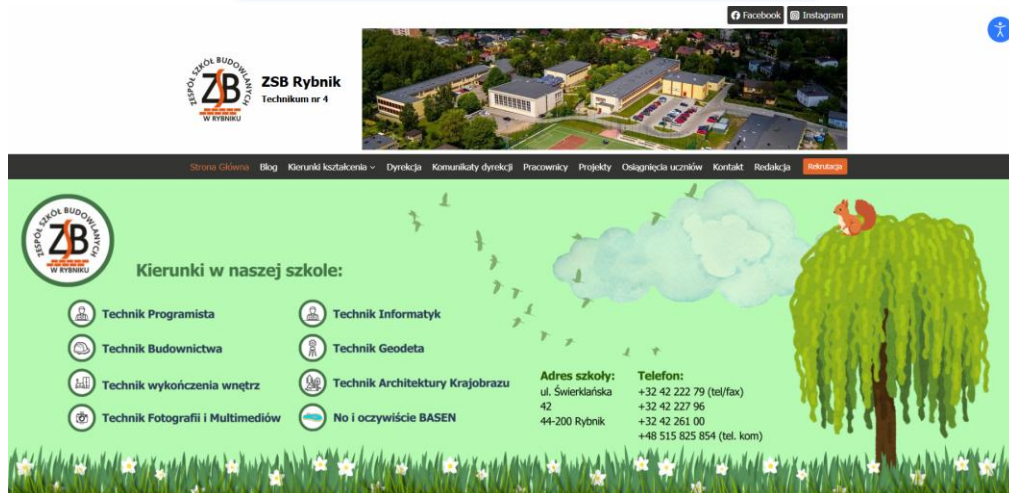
Facebook Instagram

ZESPÓŁ SZKÓŁ BUDOWLANYCH ZSB W RYBNIKU

ZSB Rybnik
Technikum nr 4

Strona Główna Blog Kierunki kształcenia Dyrekcja Komunikaty dyrekcji Pracownicy Projekty Osiągnięcia uczniów Kontakt Redakcja Rekrutacja

ZESPÓŁ SZKÓŁ BUDOWLANYCH ZSB W RYBNIKU

Kierunki w naszej szkole:

Technik Programista

Technik Budownictwa

Technik wykończenia wnętrz

Technik Fotografii i Multimediów

Technik Informatyk

Technik Geodeta

Technik Architektury Krajobrazu

No i oczywiście BASEN

Adres szkoły:
ul. Świerklańska 42
44-200 Rybnik

Telefon:
+32 42 222 79 (tel/fax)
+32 42 227 96
+32 42 261 00
+48 515 825 854 (tel. kom)